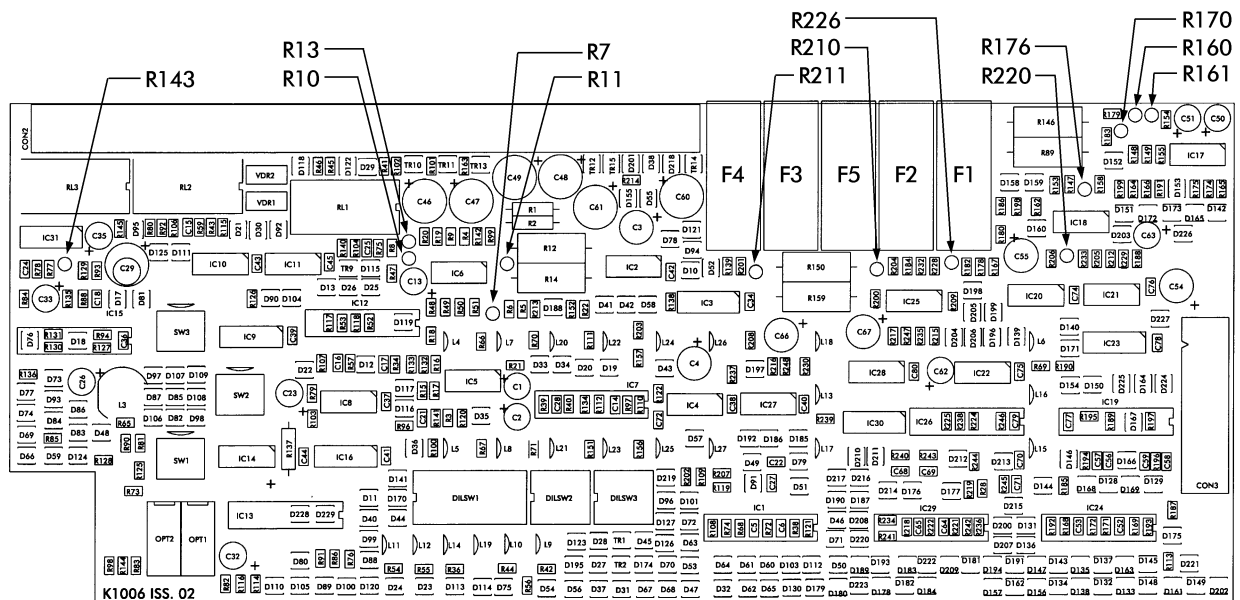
R226
R170
R13
R7
R210
R176
R160
R143
R10
R11
R211
R220
R161

CON2
RL3
RL2
RL1
VDR2
VDR1
F4
F3
F5
F2
F1
R146
R89
IC17
IC31
C35
C29
IC10
IC11
C46
C47
C49
C48
C61
C60
C3
R1
R2
R12
R14
R150
R159
IC18
C55
C63
C33
IC15
IC6
C13
IC2
IC3
IC25
IC20
IC21
C54
SW3
IC9
IC12
C66
C67
IC23
C4
C62
IC22
IC28
C26
L3
SW2
C23
IC8
IC5
C1
C2
IC7
IC4
IC27
IC30
IC26
IC19
SW1
IC14
IC16
DILSW1
DILSW2
DILSW3
IC1
IC29
IC24
CON3
IC13
OPT2
OPT1
C32
K1006 ISS. 02